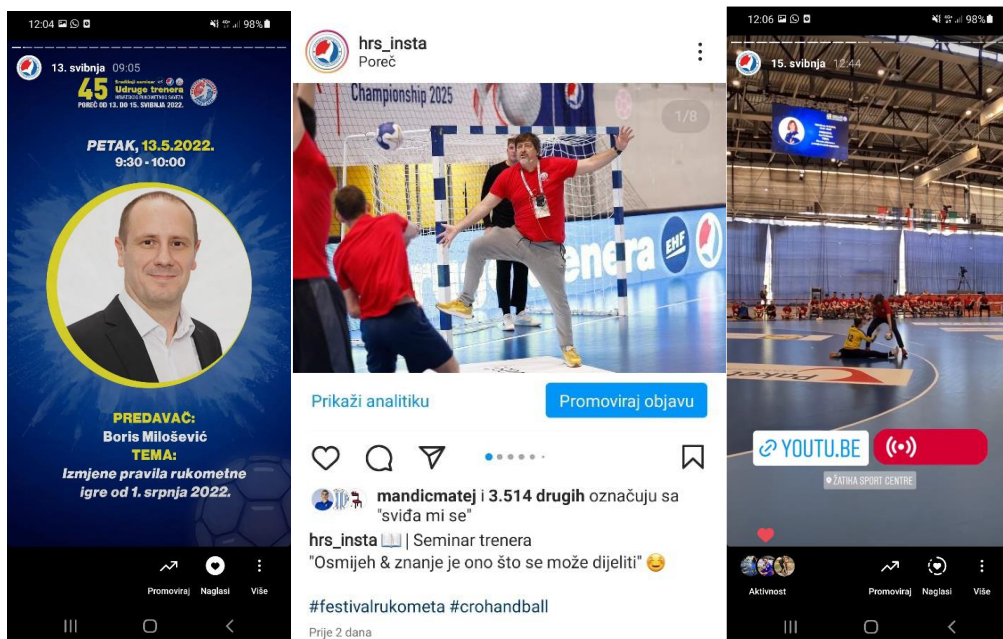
12:04 98%

13. svibnja 09:05

45 Stručni seminar Udruge trenera HRVATSKOG RUKOMETNOG SAVEZA
POREČ OD 13. DO 15. SVIBNJA 2022.

PETAK, 13.5.2022.
9:30 - 10:00

PREDAVAČ:
Boris Milošević
TEMA:
Izmjene pravila rukometne igre od 1. srpnja 2022.

Promoviraj Naglasi Više

hrs_insta
Poreč

Championship 2025

1/8

enera EHF

Prikaži analitiku

Promoviraj objavu

mandicmatej i 3.514 drugih označuju sa "sviđa mi se"

hrs_insta | Seminar trenera
"Osmijeh & znanje je ono što se može dijeliti"

#festivalrukometa #crohandball

Prije 2 dana

12:06 98%

15. svibnja 12:44

YOUTU.BE

ŽATIKA SPORT CENTRE

Aktivnost Promoviraj Naglasi Više